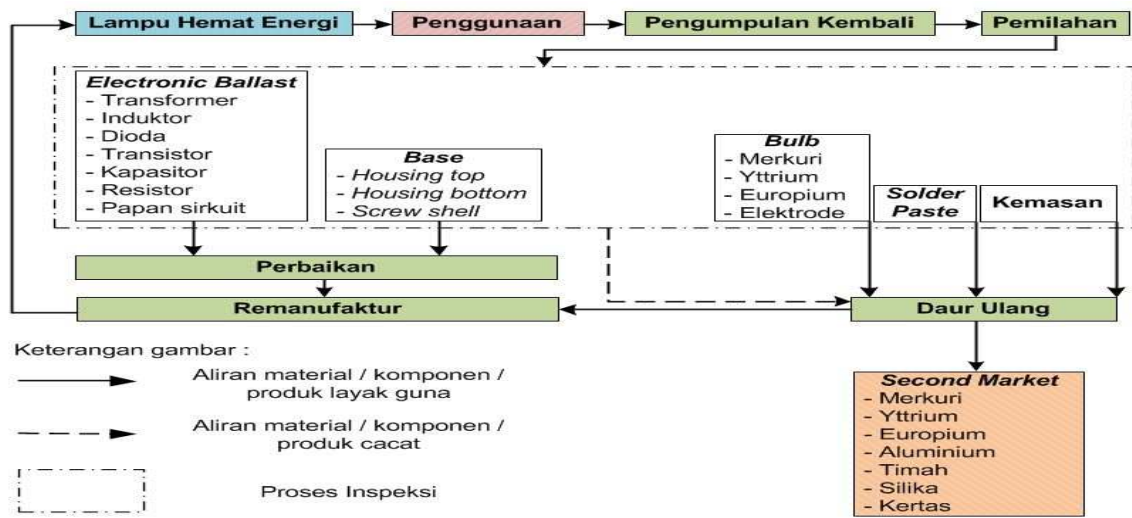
Lampu Hemat Energi

Penggunaan

Pengumpulan Kembali

Pemilahan

*Electronic Ballast*
- Transformer
- Induktor
- Dioda
- Transistor
- Kapasitor
- Resistor
- Papan sirkuit

**Base**
- *Housing top*
- *Housing bottom*
- *Screw shell*

**Bulb**
- Merkuri
- Yttrium
- Europium
- Elektrode

*Solder Paste*

Kemasan

Perbaikan

Remanufaktur

Daur Ulang

Keterangan gambar :

Aliran material / komponen / produk layak guna

Aliran material / komponen / produk cacat

Proses Inspeksi

*Second Market*
- Merkuri
- Yttrium
- Europium
- Aluminium
- Timah
- Silika
- Kertas